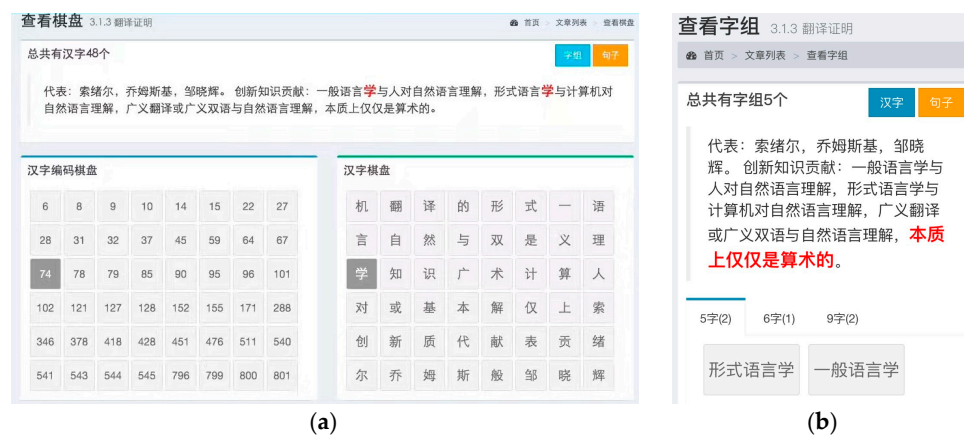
查看棋盘 3.1.3 翻译证明

首页 > 文章列表 > 查看棋盘

总共有汉字48个

字组 句子

代表：索绪尔，乔姆斯基，邹晓辉。创新知识贡献：一般语言学与人对自然语言理解，形式语言学与计算机对自然语言理解，广义翻译或广义双语与自然语言理解，本质上仅仅是算术的。

汉字编码棋盘

| 6 | 8 | 9 | 10 | 14 | 15 | 22 | 27 |
|---|---|---|---|---|---|---|---|
| 28 | 31 | 32 | 37 | 45 | 59 | 64 | 67 |
| 74 | 78 | 79 | 85 | 90 | 95 | 96 | 101 |
| 102 | 121 | 127 | 128 | 152 | 155 | 171 | 288 |
| 346 | 378 | 418 | 428 | 451 | 476 | 511 | 540 |
| 541 | 543 | 544 | 545 | 796 | 799 | 800 | 801 |

汉字棋盘

| 机 | 翻 | 译 | 的 | 形 | 式 | 一 | 语 |
|---|---|---|---|---|---|---|---|
| 言 | 自 | 然 | 与 | 双 | 是 | 义 | 理 |
| 学 | 知 | 识 | 广 | 术 | 计 | 算 | 人 |
| 对 | 或 | 基 | 本 | 解 | 仅 | 上 | 索 |
| 创 | 新 | 质 | 代 | 献 | 表 | 贡 | 绪 |
| 尔 | 乔 | 姆 | 斯 | 般 | 邹 | 晓 | 辉 |

(a)

查看字组 3.1.3 翻译证明

首页 > 文章列表 > 查看字组

总共有字组5个

汉字 句子

代表：索绪尔，乔姆斯基，邹晓辉。创新知识贡献：一般语言学与人对自然语言理解，形式语言学与计算机对自然语言理解，广义翻译或广义双语与自然语言理解，本质上仅仅是算术的。

5字(2) 6字(1) 9字(2)

形式语言学 一般语言学

(b)